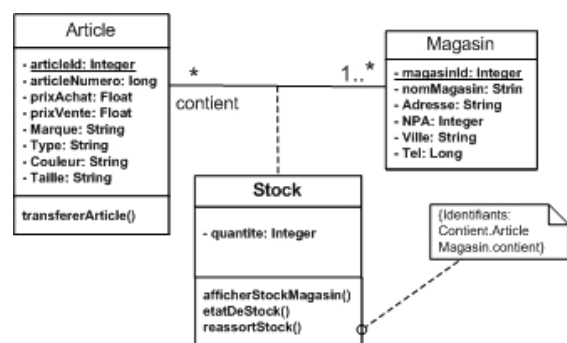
Article

- articleId: Integer
- articleNumero: long
- prixAchat: Float
- prixVente: Float
- Marque: String
- Type: String
- Couleur: String
- Taille: String

transfererArticle()

*

contient

1..*

Magasin

- magasinId: Integer
- nomMagasin: Strin
- Adresse: String
- NPA: Integer
- Ville: String
- Tel: Long

Stock

- quantite: Integer

afficherStockMagasin()
etatDeStock()
reassortStock()

{Identifiants: Contient.Article Magasin.contient}